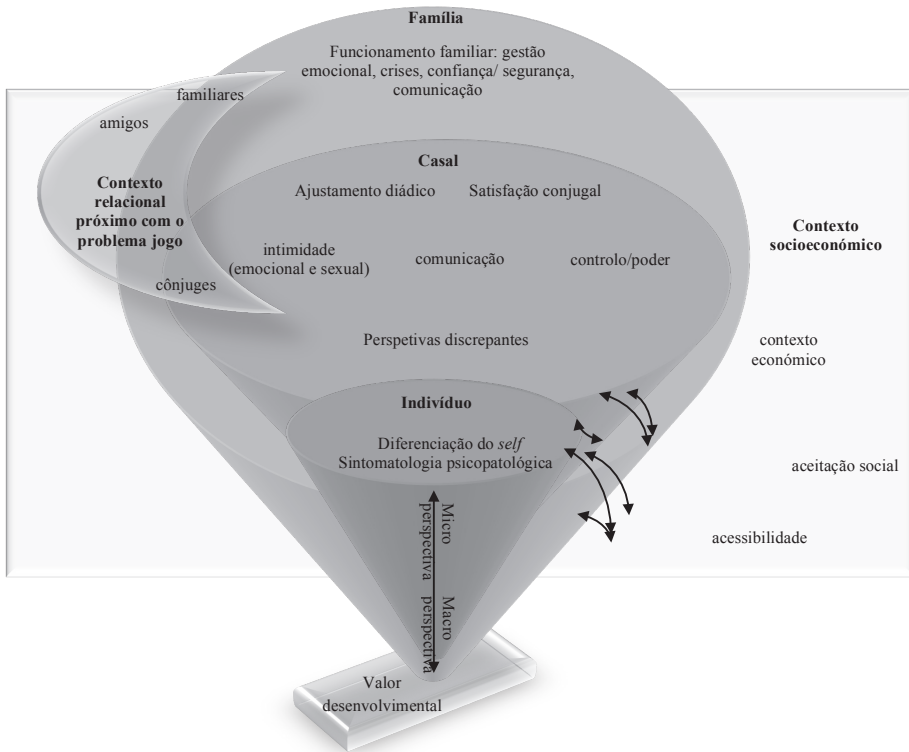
Família

Funcionamento familiar: gestão emocional, crises, confiança/ segurança, comunicação

familiares

amigos

Contexto relacional próximo com o problema jogo

cônjuges

Casal

Ajustamento diádico

Satisfação conjugal

intimidade (emocional e sexual)

comunicação

controlo/poder

Perspetivas discrepantes

Contexto socioeconómico

contexto económico

aceitação social

acessibilidade

Indivíduo

Diferenciação do *self*
Sintomatologia psicopatológica

Micro perspectiva

Macro perspectiva

Valor desenvolvimental